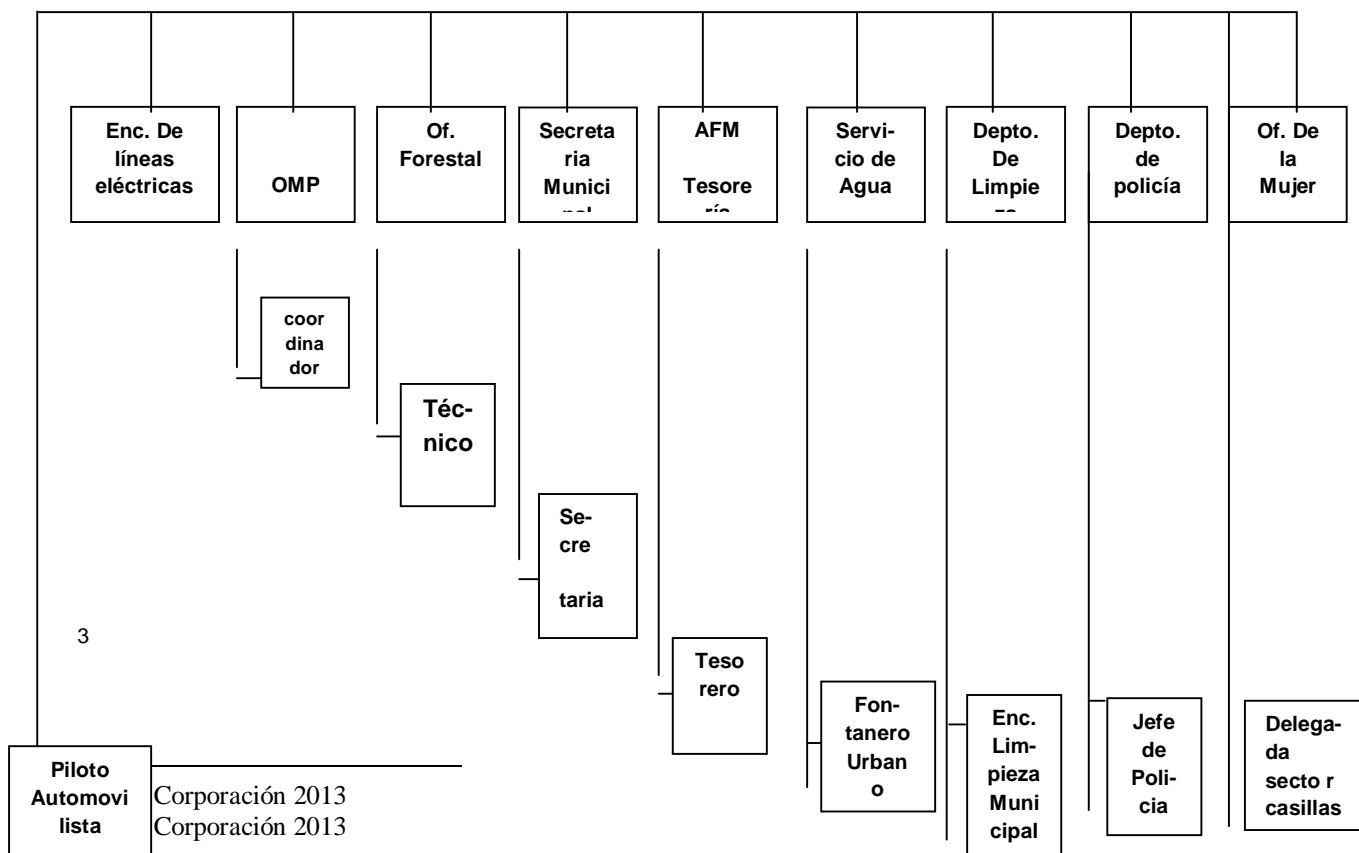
Enc. De líneas eléctricas

OMP

Of. Forestal

Secretaria Munici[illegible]

AFM Tesore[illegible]

Servicio de Agua

Depto. De Limpie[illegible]

Depto. de policía

Of. De la Mujer

coordinador

Técnico

Secretaria

3

Tesorero

Fontanero Urbano

Enc. Limpieza Municipal

Jefe de Policia

Delegada secto r casillas

Piloto Automovilista

Corporación 2013
Corporación 2013